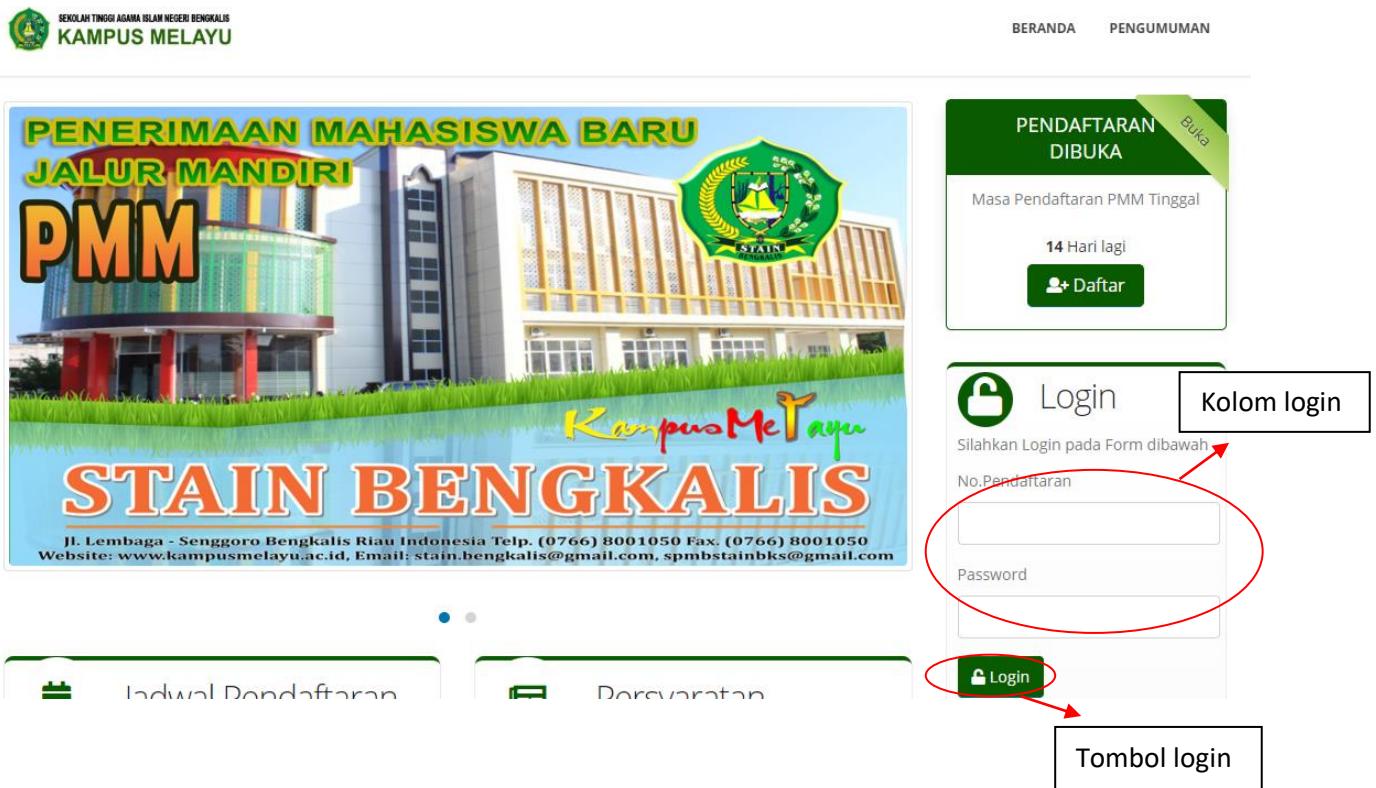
SEKOLAH TINGGI AGAMA ISLAM NEGERI BENGKALIS
KAMPUS MELAYU

BERANDA PENGUMUMAN

PENERIMAAN MAHASISWA BARU
JALUR MANDIRI
PMM

STAIN BENGKALIS

KampusMelayu

STAIN BENGKALIS
Jl. Lembaga - Senggoro Bengkalis Riau Indonesia Telp. (0766) 8001050 Fax. (0766) 8001050
Website: www.kampusmelayu.ac.id, Email: stain.bengkalis@gmail.com, spmbstainbks@gmail.com

PENDAFTARAN DIBUKA
Buka
Masa Pendaftaran PMM Tinggal
14 Hari lagi
Daftar

Login
Kolom login
Silahkan Login pada Form dibawah
No.Pendaftaran
Password
Login

Tombol login

Jadwal Pendaftaran
Persyaratan